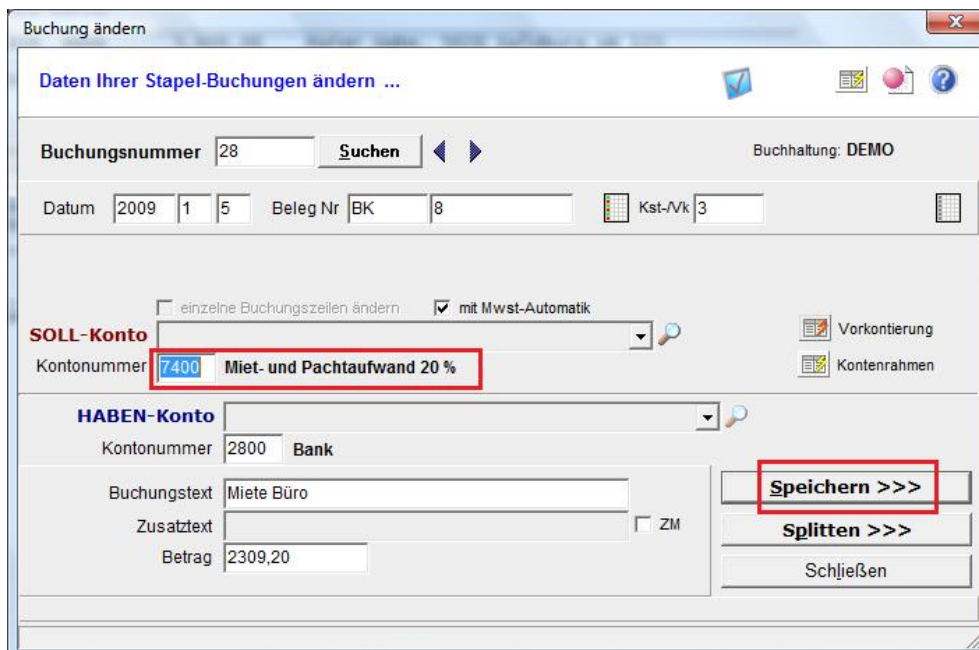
Buchung ändern

Daten Ihrer Stapel-Buchungen ändern ...

Buchungsnummer 28 Suchen

Buchhaltung: DEMO

Datum 2009 1 5 Beleg Nr BK 8 Kst-/Vk 3

einzelne Buchungszeilen ändern
mit Mwst-Automatik

SOLL-Konto
Kontonummer 7400 Miet- und Pachtaufwand 20 %

Vorkontierung
Kontenrahmen

HABEN-Konto
Kontonummer 2800 Bank

Buchungstext Miete Büro
Zusatztext
ZM
Betrag 2309,20

Speichern >>>
Splitten >>>
Schließen